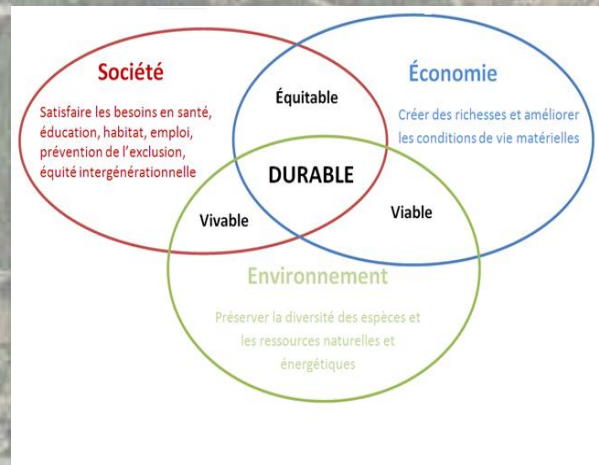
Société

Satisfaire les besoins en santé, éducation, habitat, emploi, prévention de l'exclusion, équité intergénérationnelle

Équitable

Économie

Créer des richesses et améliorer les conditions de vie matérielles

DURABLE

Vivable

Viable

Environnement

Préserver la diversité des espèces et les ressources naturelles et énergétiques